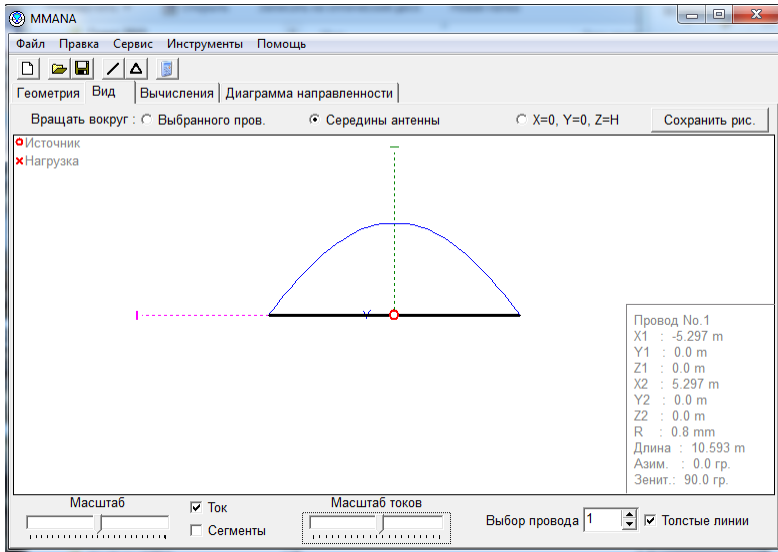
MMANA

Файл Правка Сервис Инструменты Помощь

Геометрия | Вид | Вычисления | Диаграмма направленности

Вращать вокруг : Выбранного пров. Середины антенны X=0, Y=0, Z=H Сохранить рис.

Источник
Нагрузка

Y

Провод No.1
X1 : -5.297 m
Y1 : 0.0 m
Z1 : 0.0 m
X2 : 5.297 m
Y2 : 0.0 m
Z2 : 0.0 m
R : 0.8 mm
Длина : 10.593 m
Азим. : 0.0 гр.
Зенит.: 90.0 гр.

Масштаб
Ток
Сегменты
Масштаб токов
Выбор провода 1
Толстые линии